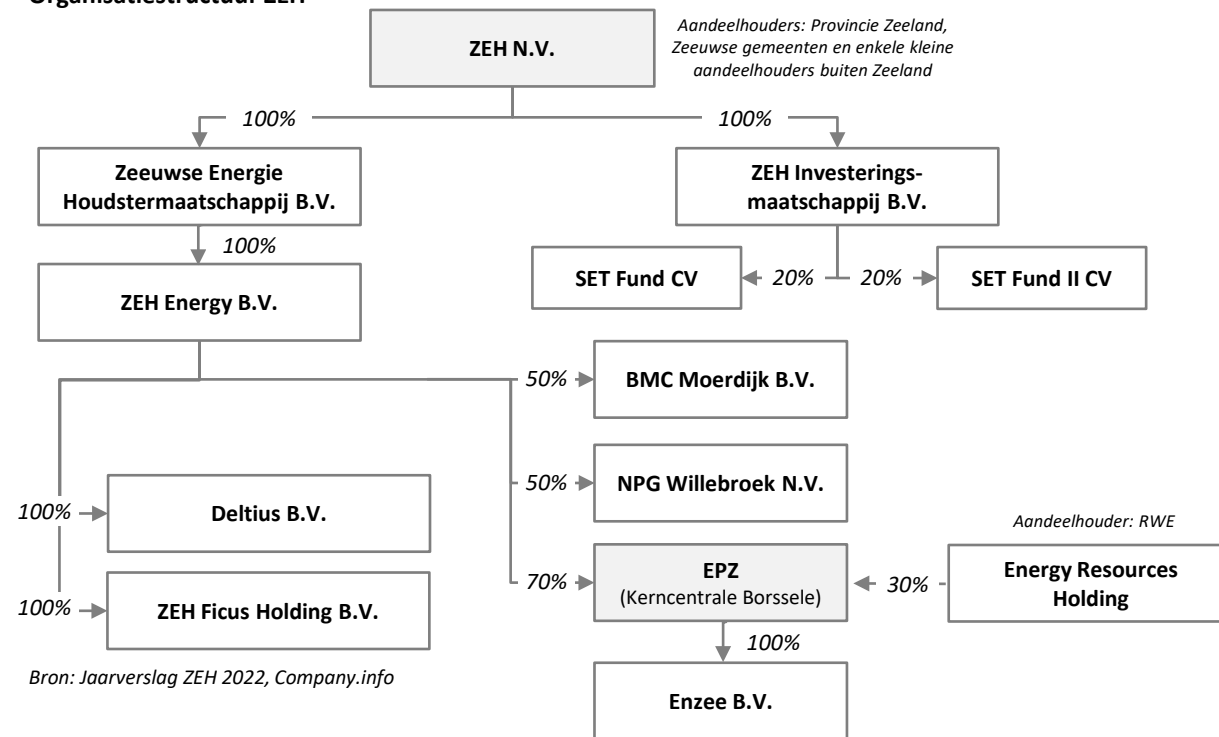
Organisatiestructuur ZEH

ZEH N.V.

Aandeelhouders: Provincie Zeeland, Zeeuwse gemeenten en enkele kleine aandeelhouders buiten Zeeland

100%

100%

Zeeuwse Energie Houdstermaatschappij B.V.

ZEH Investeringsmaatschappij B.V.

100%

ZEH Energy B.V.

SET Fund CV

20%

20%

SET Fund II CV

50%

BMC Moerdijk B.V.

50%

NPG Willebroek N.V.

100%

Deltius B.V.

Aandeelhouder: RWE

70%

EPZ
(Kerncentrale Borssele)

30%

Energy Resources Holding

100%

ZEH Ficus Holding B.V.

100%

Bron: Jaarverslag ZEH 2022, Company.info

Enzee B.V.